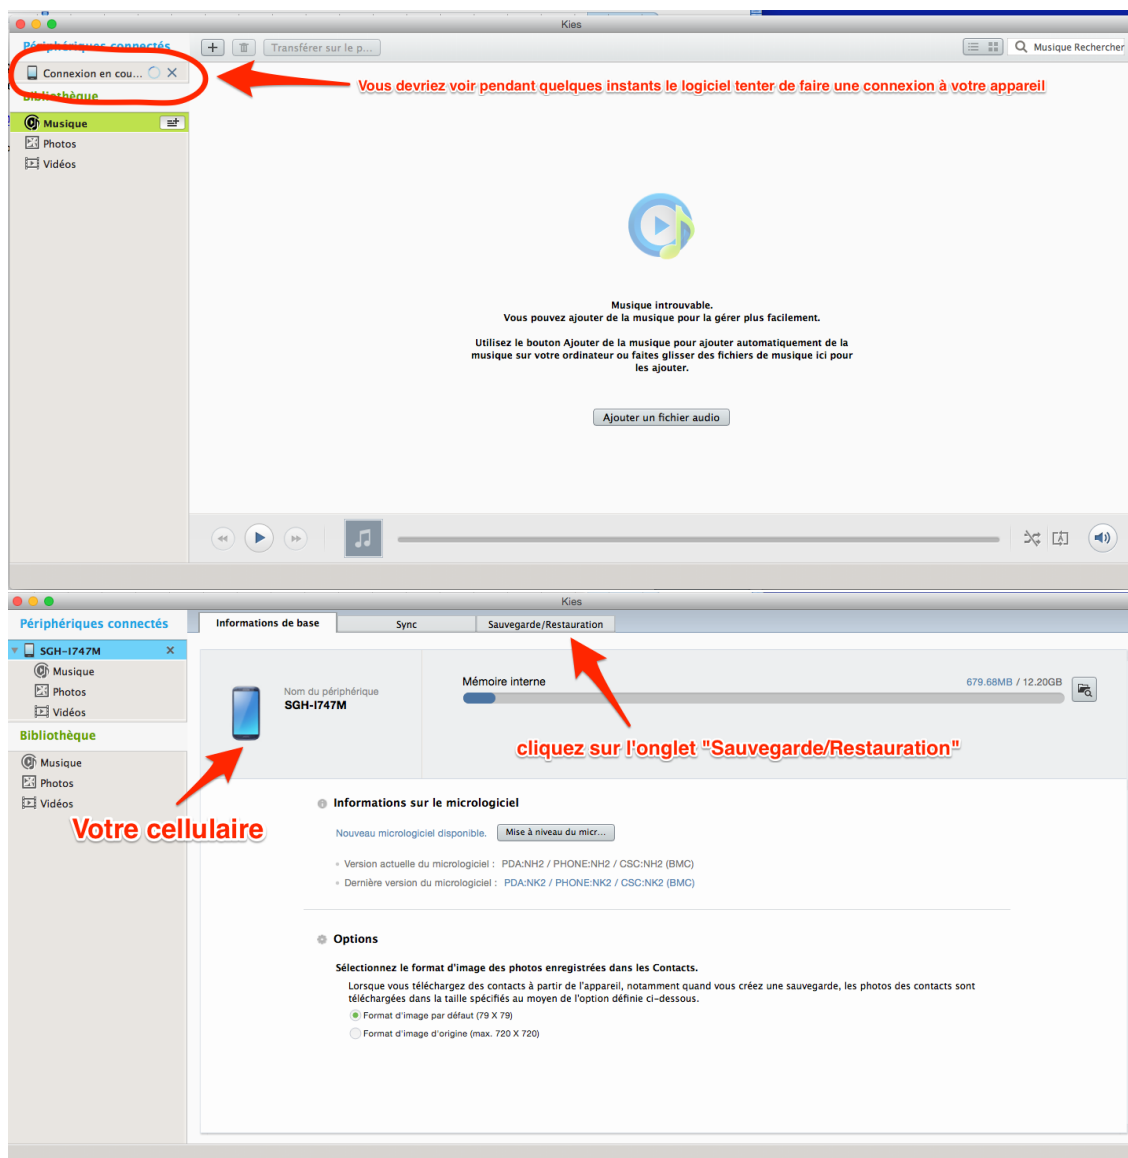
Kies

Périphériques connectés

Transférer sur le p...

Musique Rechercher

Connexion en cou...

Vous devriez voir pendant quelques instants le logiciel tenter de faire une connexion à votre appareil

Bibliothèque

Musique

Photos

Vidéos

Musique introuvable.
Vous pouvez ajouter de la musique pour la gérer plus facilement.

Utilisez le bouton Ajouter de la musique pour ajouter automatiquement de la musique sur votre ordinateur ou faites glisser des fichiers de musique ici pour les ajouter.

Ajouter un fichier audio

Kies

Périphériques connectés

Informations de base

Sync

Sauvegarde/Restauration

SGH-I747M

Musique

Photos

Vidéos

Bibliothèque

Musique

Photos

Vidéos

Nom du périphérique
SGH-I747M

Mémoire interne

679.68MB / 12.20GB

cliquez sur l'onglet "Sauvegarde/Restauration"

Votre cellulaire

Informations sur le micrologiciel

Nouveau micrologiciel disponible.

Mise à niveau du micr...

Version actuelle du micrologiciel : PDA:NH2 / PHONE:NH2 / CSC:NH2 (BMC)

Dernière version du micrologiciel : PDA:NK2 / PHONE:NK2 / CSC:NK2 (BMC)

Options

Sélectionnez le format d'image des photos enregistrées dans les Contacts.

Lorsque vous téléchargez des contacts à partir de l'appareil, notamment quand vous créez une sauvegarde, les photos des contacts sont téléchargées dans la taille spécifiés au moyen de l'option définie ci-dessous.

Format d'image par défaut (79 X 79)

Format d'image d'origine (max. 720 X 720)